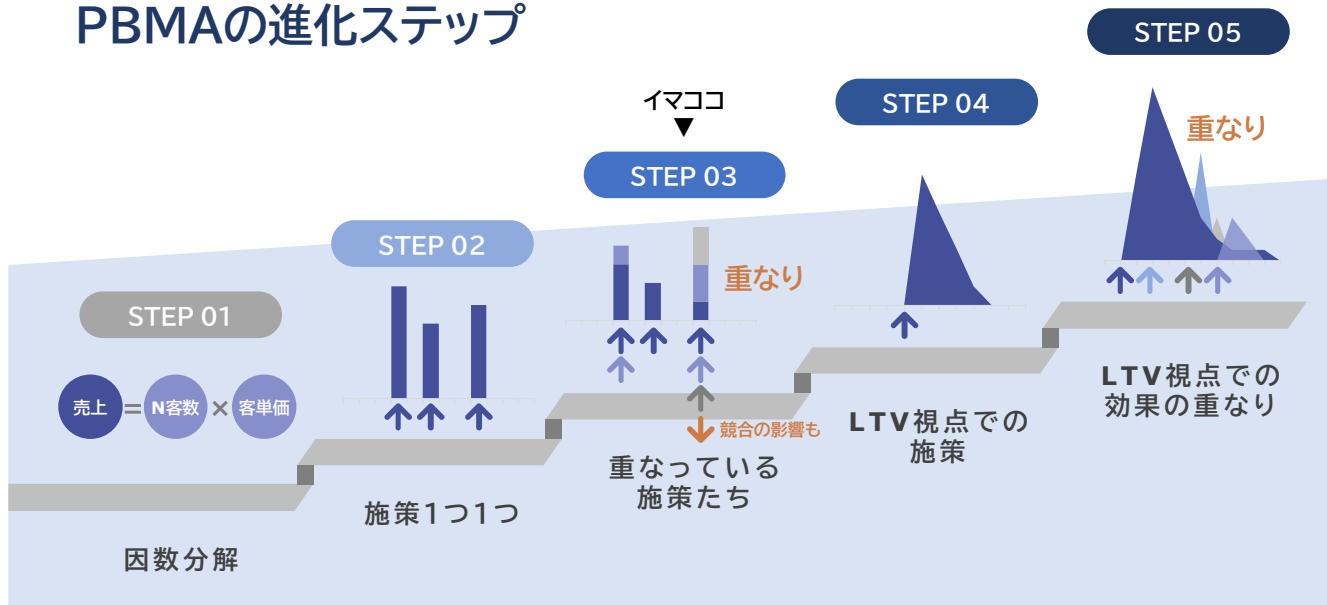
PBMAの進化ステップ

STEP 01

売上 = N客数 × 客単価

因数分解

STEP 02

施策1つ1つ

イマココ
▼
STEP 03

重なり

競合の影響も

重なっている施策たち

STEP 04

LTV視点での施策

STEP 05

重なり

LTV視点での効果の重なり